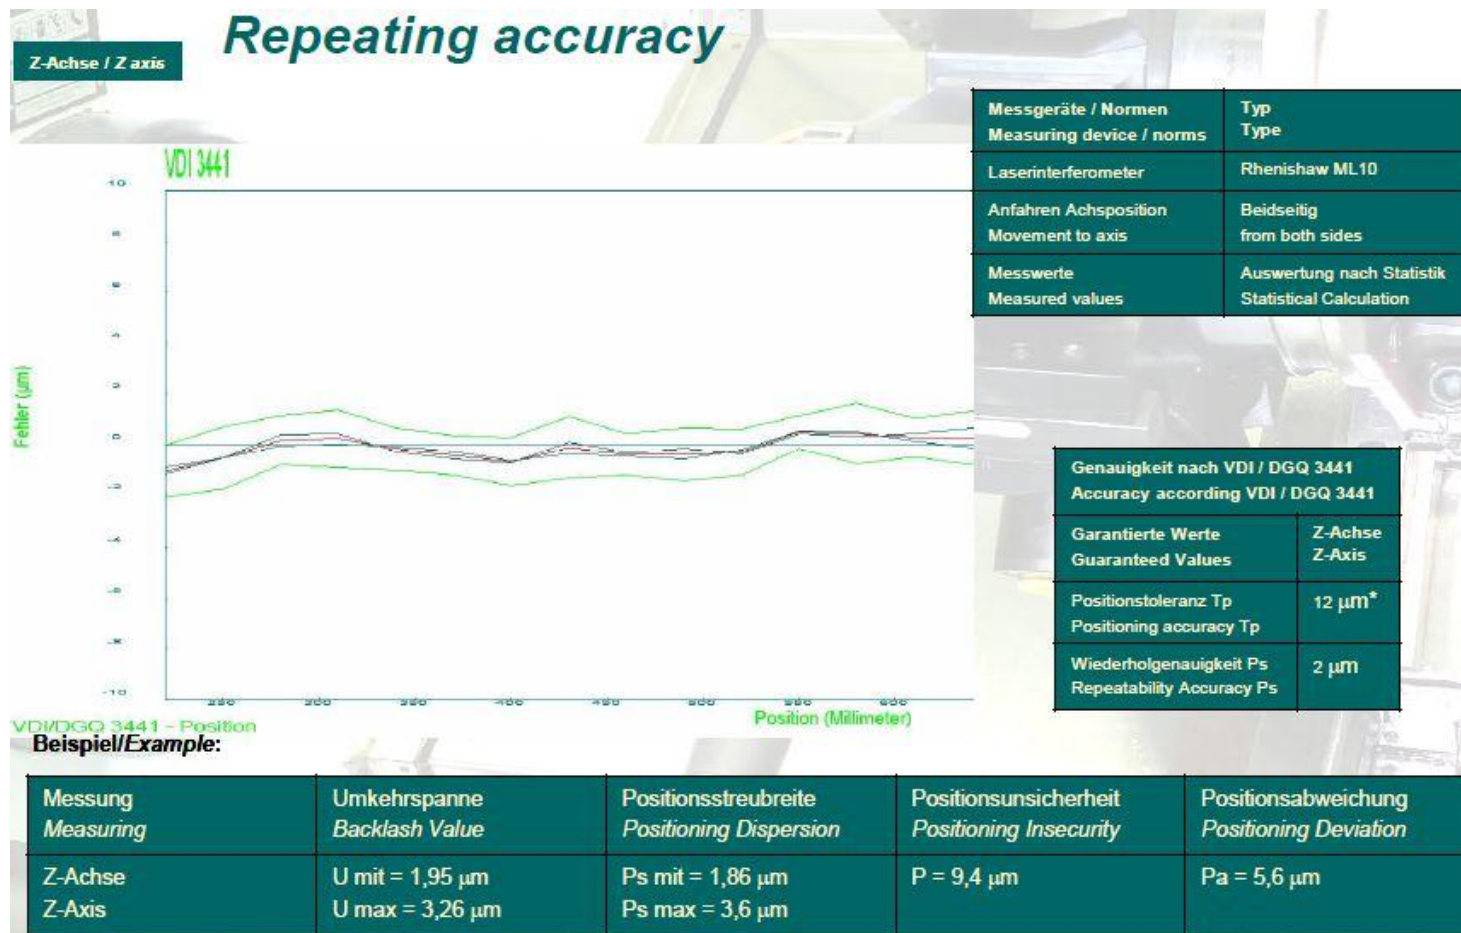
Z-Achse / Z axis

Repeating accuracy

| Messgeräte / Normen<br>Measuring device / norms | Typ<br>Type |
|---|---|
| Laserinterferometer | Rhenishaw ML10 |
| Anfahren Achsposition<br>Movement to axis | Beidseitig<br>from both sides |
| Messwerte<br>Measured values | Auswertung nach Statistik<br>Statistical Calculation |

VDI 3441

10
8
6
4
2
0
-2
-4
-6
-8
-10

Fehler (µm)

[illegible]

Position (Millimeter)

VDI/DGQ 3441 - Position

| Genauigkeit nach VDI / DGQ 3441<br>Accuracy according VDI / DGQ 3441 | |
|---|---|
| Garantierte Werte<br>Guaranteed Values | Z-Achse<br>Z-Axis |
| Positionstoleranz Tp<br>Positioning accuracy Tp | 12 µm* |
| Wiederholgenauigkeit Ps<br>Repeatability Accuracy Ps | 2 µm |

Beispiel/*Example*:

| Messung<br>*Measuring* | Umkehrspanne<br>*Backlash Value* | Positionsstreubreite<br>*Positioning Dispersion* | Positionsunsicherheit<br>*Positioning Insecurity* | Positionsabweichung<br>*Positioning Deviation* |
|---|---|---|---|---|
| Z-Achse<br>Z-Axis | U mit = 1,95 µm<br>U max = 3,26 µm | Ps mit = 1,86 µm<br>Ps max = 3,6 µm | P = 9,4 µm | Pa = 5,6 µm |